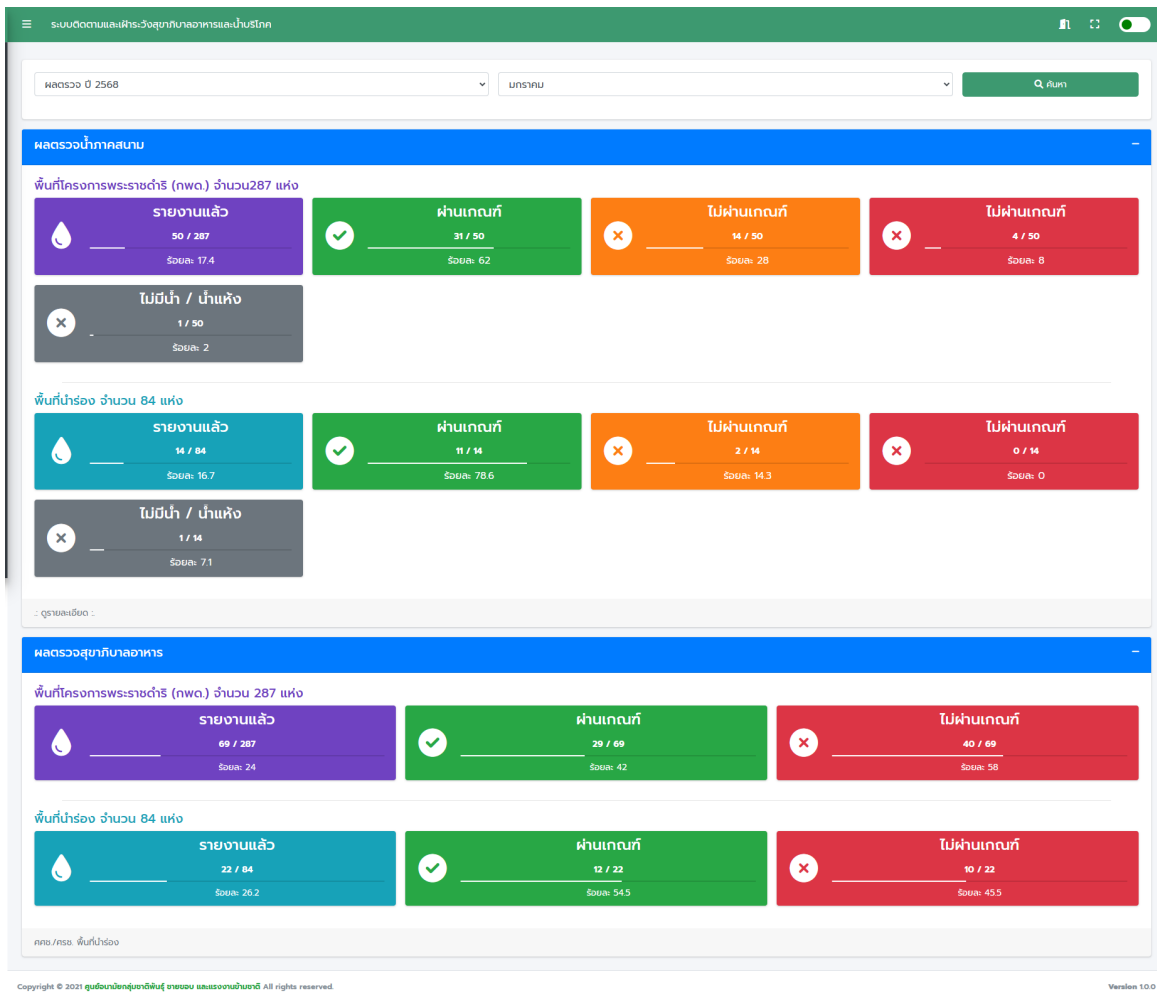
ระบบติดตามและเฝ้าระวังสุขาภิบาลอาหารและน้ำบริโภค

ผลตรวจ ปี 2568

มกราคม

ค้นหา

ผลตรวจน้ำภาคสนาม

พื้นที่โครงการพระราชดำริ (กพด.) จำนวน287 แห่ง

รายงานแล้ว
50 / 287
ร้อยละ 17.4

ผ่านเกณฑ์
31 / 50
ร้อยละ 62

ไม่ผ่านเกณฑ์
14 / 50
ร้อยละ 28

ไม่ผ่านเกณฑ์
4 / 50
ร้อยละ 8

ไม่มีน้ำ / น้ำแห้ง
1 / 50
ร้อยละ 2

พื้นที่นำร่อง จำนวน 84 แห่ง

รายงานแล้ว
14 / 84
ร้อยละ 16.7

ผ่านเกณฑ์
11 / 14
ร้อยละ 78.6

ไม่ผ่านเกณฑ์
2 / 14
ร้อยละ 14.3

ไม่ผ่านเกณฑ์
0 / 14
ร้อยละ 0

ไม่มีน้ำ / น้ำแห้ง
1 / 14
ร้อยละ 7.1

:: ดูรายละเอียด ::

ผลตรวจสุขาภิบาลอาหาร

พื้นที่โครงการพระราชดำริ (กพด.) จำนวน 287 แห่ง

รายงานแล้ว
69 / 287
ร้อยละ 24

ผ่านเกณฑ์
29 / 69
ร้อยละ 42

ไม่ผ่านเกณฑ์
40 / 69
ร้อยละ 58

พื้นที่นำร่อง จำนวน 84 แห่ง

รายงานแล้ว
22 / 84
ร้อยละ 26.2

ผ่านเกณฑ์
12 / 22
ร้อยละ 54.5

ไม่ผ่านเกณฑ์
10 / 22
ร้อยละ 45.5

ศศช./ศรช. พื้นที่นำร่อง

Copyright © 2021 ศูนย์อนามัยกลุ่มชาติพันธุ์ ชายขอบ และแรงงานข้ามชาติ All rights reserved.

Version 1.0.0